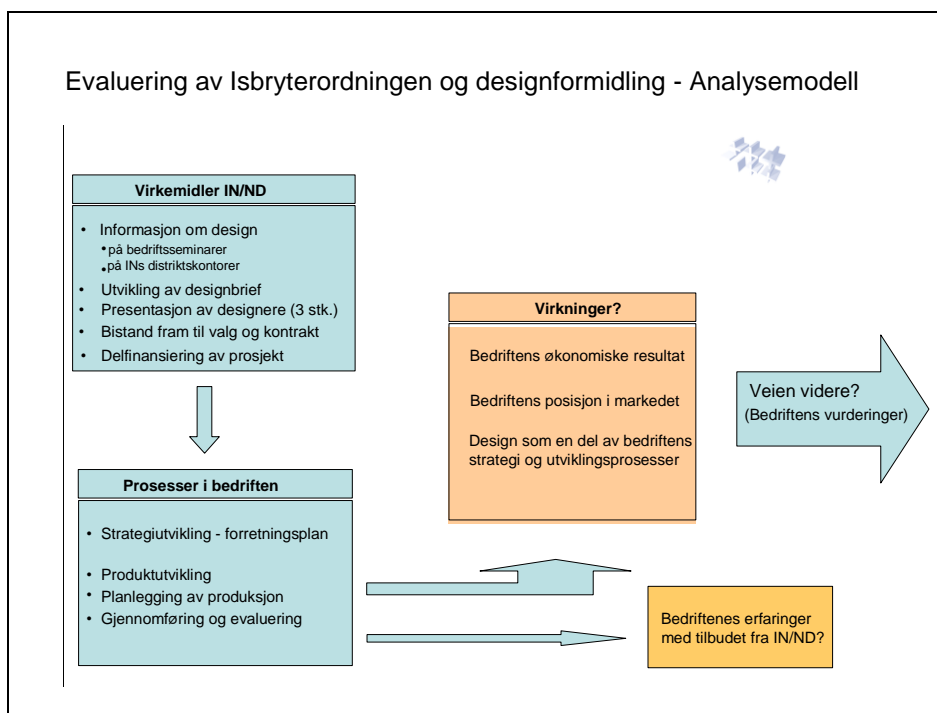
Evaluering av Isbryterordningen og designformidling - Analysemodell

Virkemidler IN/ND

- Informasjon om design
  - på bedriftsseminarer
  - på INs distriktskontorer
- Utvikling av designbrief
- Presentasjon av designere (3 stk.)
- Bistand fram til valg og kontrakt
- Delfinansiering av prosjekt

Prosesser i bedriften

- Strategiutvikling - forretningsplan
- Produktutvikling
- Planlegging av produksjon
- Gjennomføring og evaluering

Virkninger?

Bedriftens økonomiske resultat

Bedriftens posisjon i markedet

Design som en del av bedriftens strategi og utviklingsprosesser

Veien videre?
(Bedriftens vurderinger)

Bedriftenes erfaringer med tilbudet fra IN/ND?